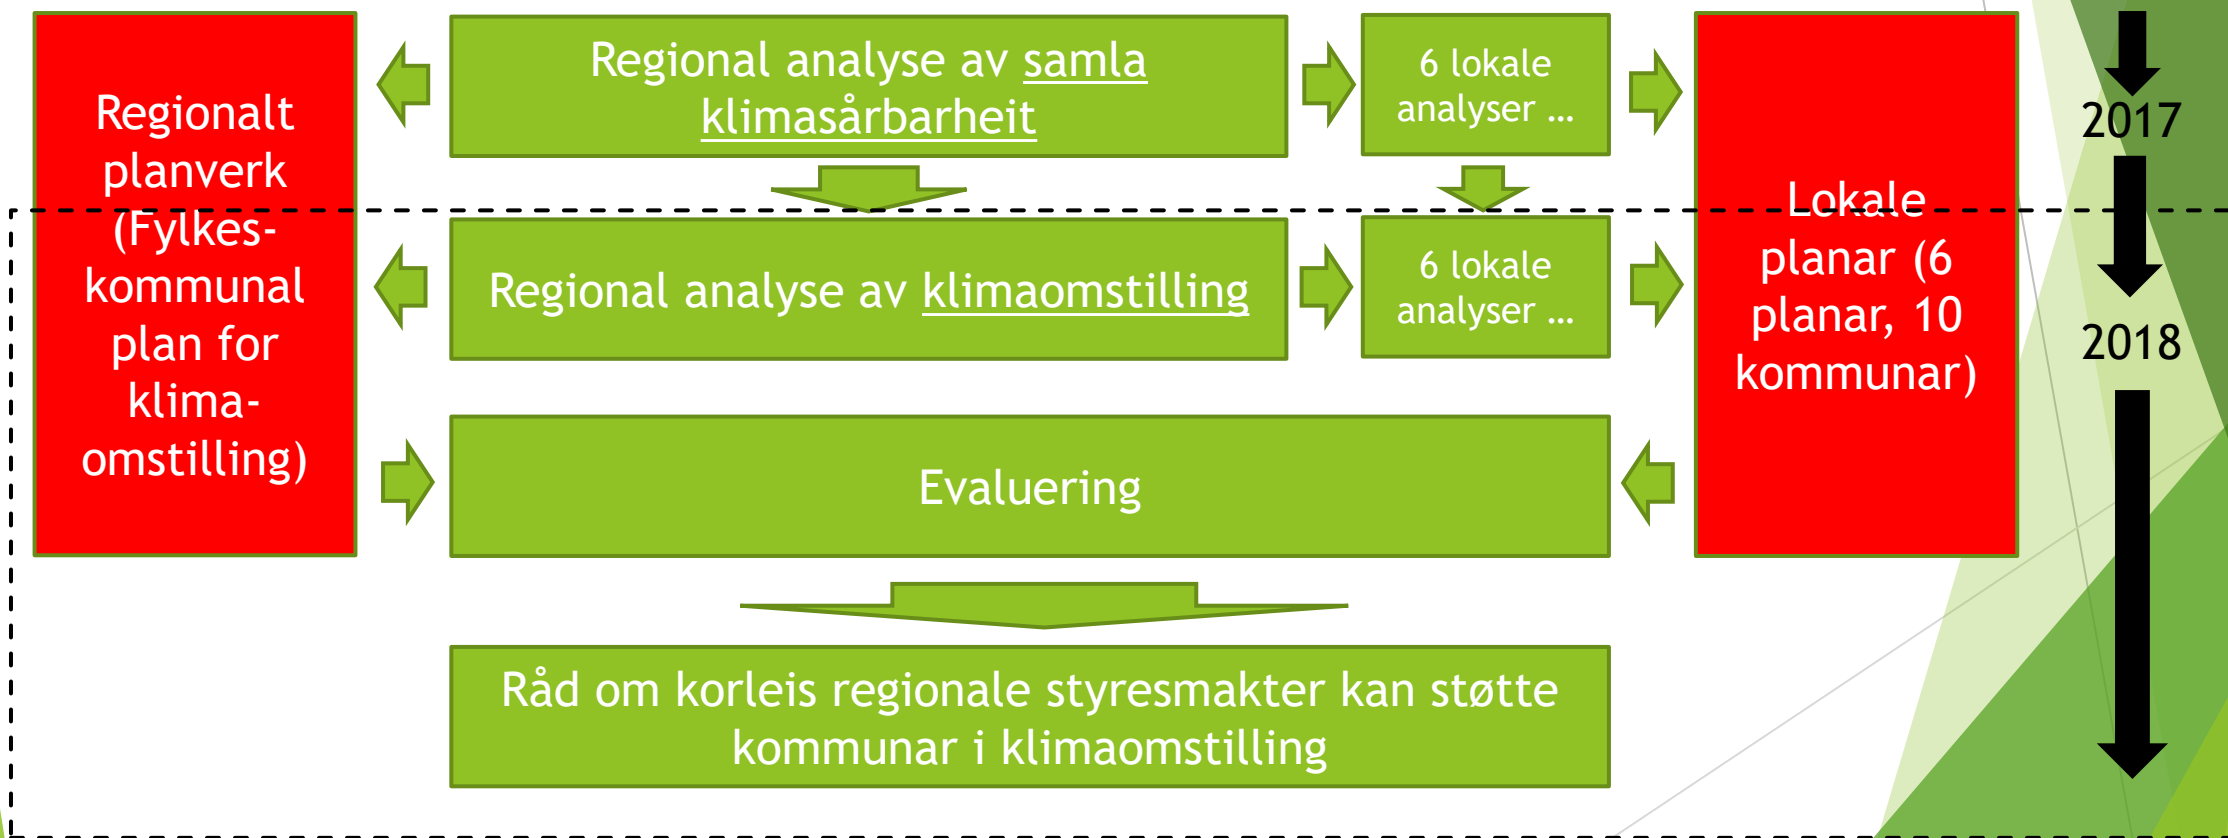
Regionalt planverk (Fylkeskommunal plan for klimaomstilling)

Regional analyse av samla klimasårbarheit

6 lokale analyser …

Lokale planar (6 planar, 10 kommunar)

2017

Regional analyse av klimaomstilling

6 lokale analyser …

2018

Evaluering

Råd om korleis regionale styresmakter kan støtte kommunar i klimaomstilling